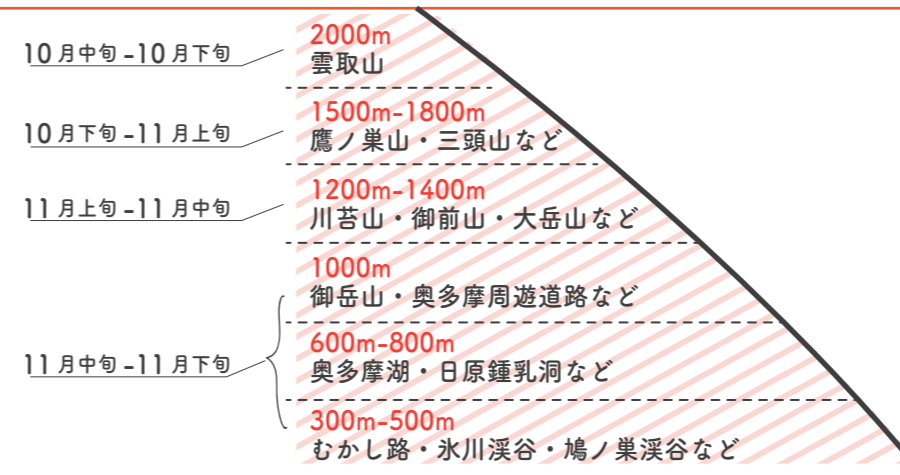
10月中旬-10月下旬

2000m
雲取山

10月下旬-11月上旬

1500m-1800m
鷹ノ巣山・三頭山など

11月上旬-11月中旬

1200m-1400m
川苔山・御前山・大岳山など

1000m
御岳山・奥多摩周遊道路など

11月中旬-11月下旬

600m-800m
奥多摩湖・日原鍾乳洞など

300m-500m
むかし路・氷川渓谷・鳩ノ巣渓谷など